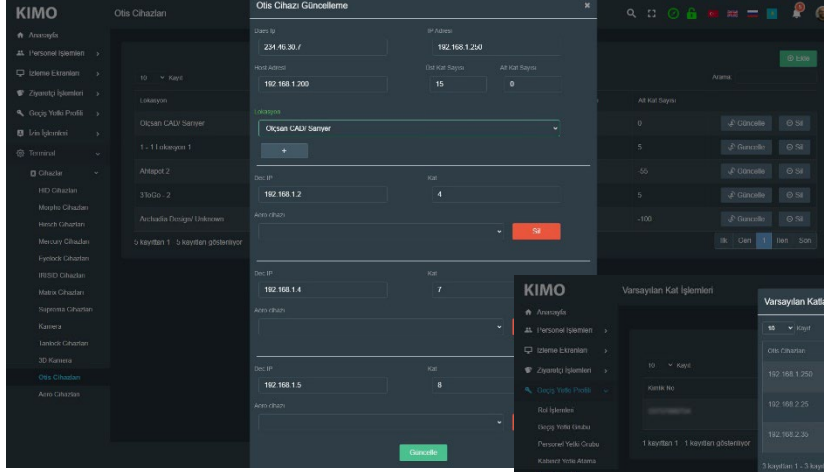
KIMO
Otis Cihazları
Anasayfa
Personel İşlemleri
İzleme Ekranları
Ziyaretçi İşlemleri
Geçiş Yetki Profili
Ürün İşlemleri
Terminal
Cihazlar
HID Cihazları
Morpho Cihazları
Hirsch Cihazları
Mercury Cihazları
Eyelock Cihazları
IRISID Cihazları
Matrix Cihazları
Suprema Cihazları
Kamera
Tanlock Cihazları
3D Kamera
Otis Cihazları
Aero Cihazları

10 Kayıt
Lokasyon
Olçsan CAD/ Sanyer
1 - 1 Lokasyon 1
Ahtapot 2
3ToGo - 2
Archadia Design/ Unknown
5 kayıttan 1 - 5 kayıttan gösteriliyor

Arama:
Ekle
Alt Kat Sayısı
0
5
-55
5
-100
Güncelle
Sil
İlk Önceki 1 İleri Son

Otis Cihazı Güncelleme
Otis Ip
234.46.30.7
IP Adresi
192.168.1.250
Host Adresi
192.168.1.200
Üst Kat Sayısı
15
Alt Kat Sayısı
0
Lokasyon
Olçsan CAD/ Sanyer
+
Dec IP
192.168.1.2
Kat
4
Aero cihazı
Sil
Dec IP
192.168.1.4
Kat
7
Aero cihazı
Dec IP
192.168.1.5
Kat
8
Aero cihazı
Güncelle

KIMO
Varsayılan Kat İşlemleri
Anasayfa
Personel İşlemleri
İzleme Ekranları
Ziyaretçi İşlemleri
Geçiş Yetki Profili
Rol İşlemleri
Geçiş Yetki Grubu
Personel Yetki Grubu
Kabanet Yetki Atama
10 Kayıt
Kimlik No
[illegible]
1 kayıttan 1 - 1 kayıttan gösteriliyor

Varsayılan Kat
10 Kayıt
Otis Cihazları
192.168.1.250
192.168.2.25
192.168.2.35
3 kayıttan 1 - 3 kayıt